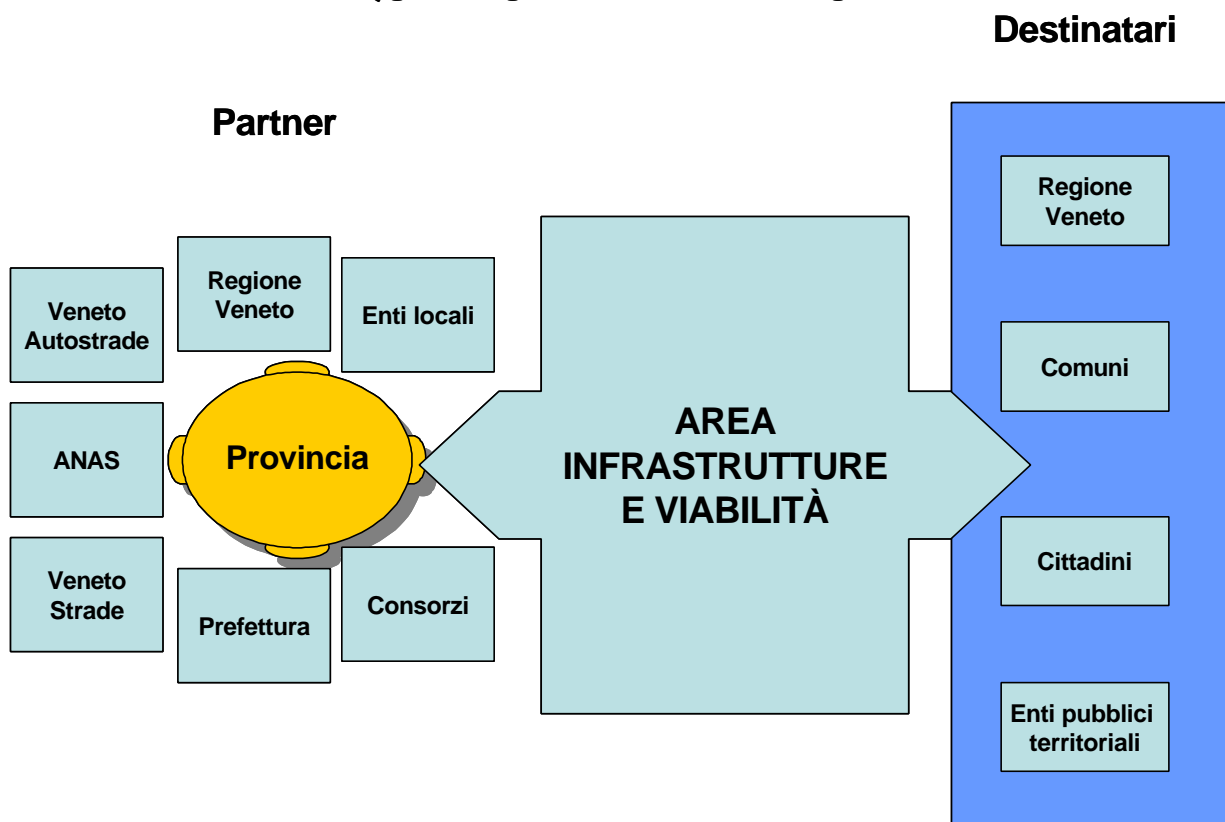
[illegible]

Destinatari

Partner

Regione Veneto

Veneto Autostrade

Enti locali

ANAS

Provincia

Veneto Strade

Prefettura

Consorzi

AREA INFRASTRUTTURE E VIABILITÀ

Regione Veneto

Comuni

Cittadini

Enti pubblici territoriali